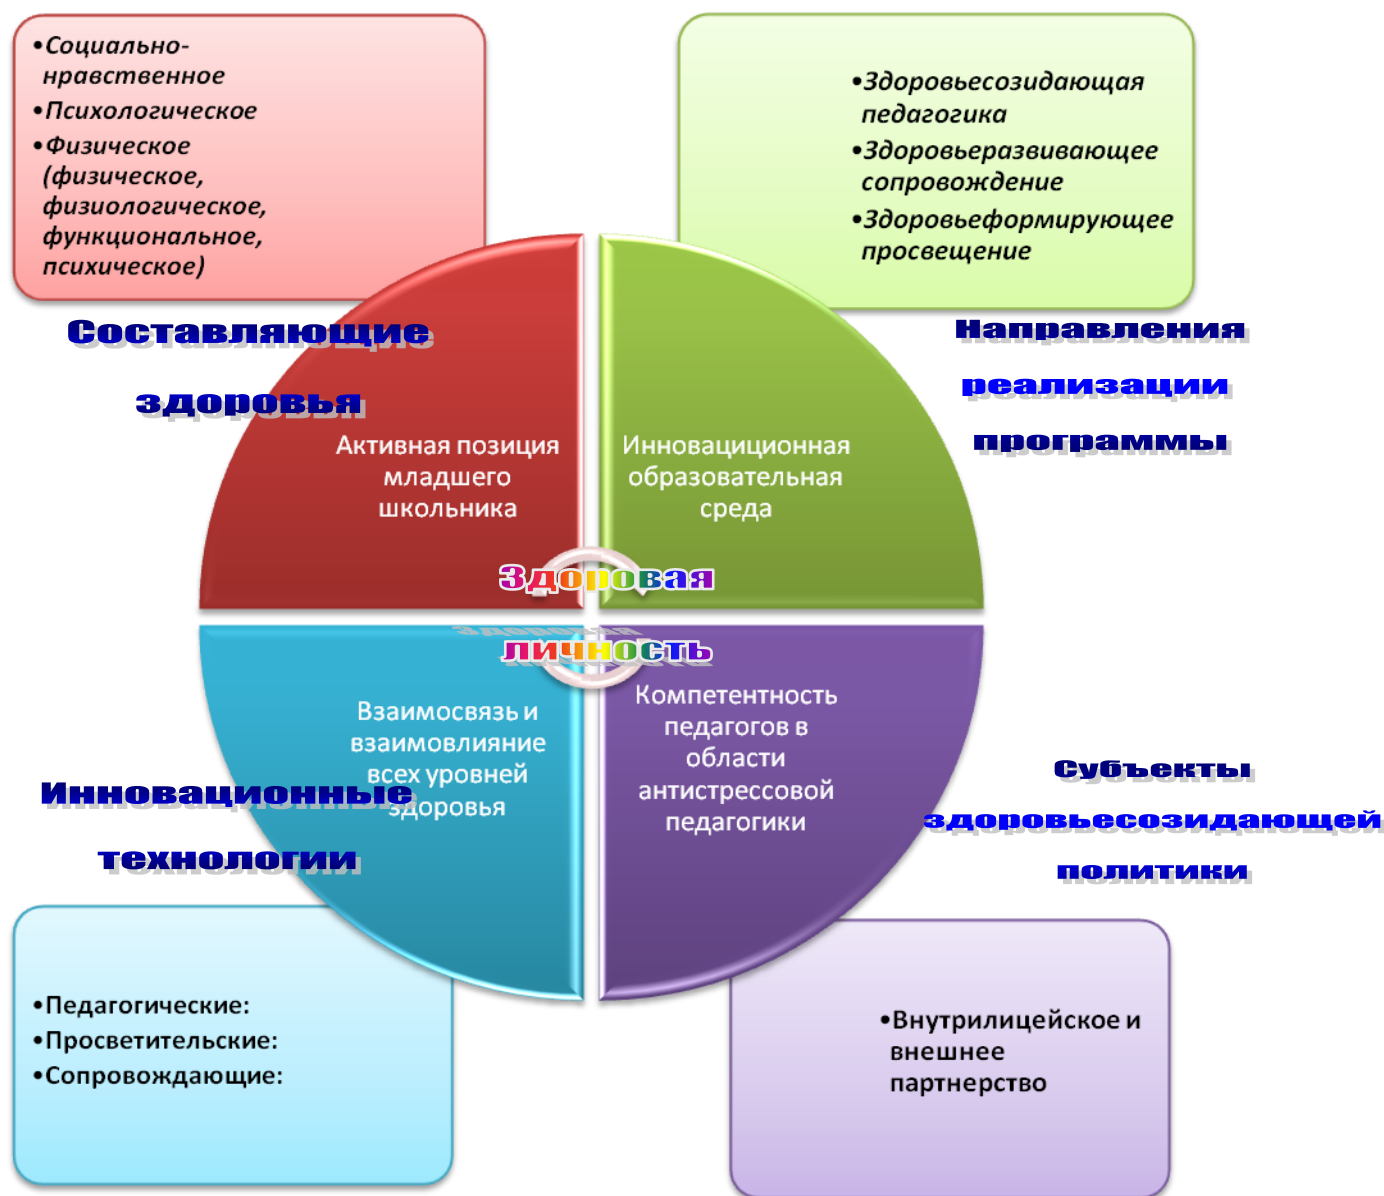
•Социально-нравственное
•Психологическое
•Физическое (физическое, физиологическое, функциональное, психическое)

•Здоровьесозидающая педагогика
•Здоровьеразвивающее сопровождение
•Здоровьеформирующее просвещение

Составляющие здоровья

Направления реализации программы

Активная позиция младшего школьника

Инновационная образовательная среда

Здоровая личность

Взаимосвязь и взаимовлияние всех уровней здоровья

Компетентность педагогов в области антистрессовой педагогики

Инновационные технологии

Субъекты здоровьесозидающей политики

•Педагогические:
•Просветительские:
•Сопровождающие:

•Внутрилицейское и внешнее партнерство